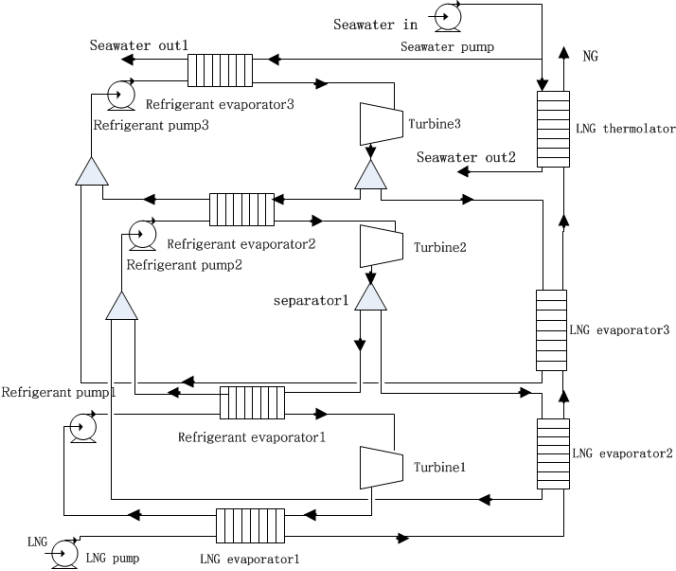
Seawater in
Seawater pump
NG
Seawater out1
Refrigerant evaporator3
Refrigerant pump3
Turbine3
LNG thermolator
Seawater out2
Refrigerant evaporator2
Refrigerant pump2
Turbine2
separator1
LNG evaporator3
Refrigerant pump1
Refrigerant evaporator1
Turbine1
LNG evaporator2
LNG
LNG pump
LNG evaporator1